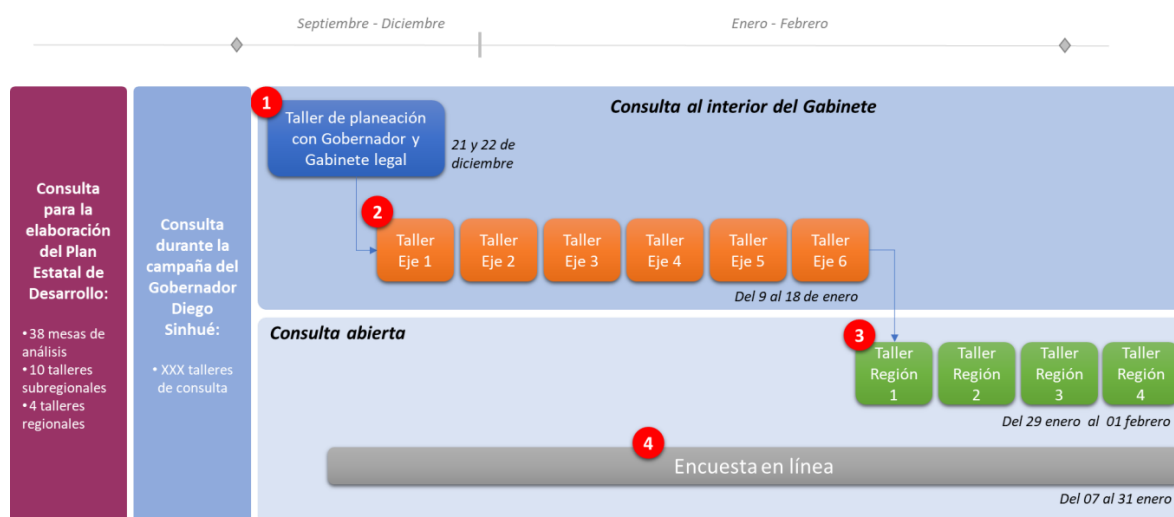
Septiembre - Diciembre

Enero - Febrero

Consulta para la elaboración del Plan Estatal de Desarrollo:

•38 mesas de análisis
•10 talleres subregionales
•4 talleres regionales

Consulta durante la campaña del Gobernador Diego Sinhué:

• XXX talleres de consulta

Consulta al interior del Gabinete

1

Taller de planeación con Gobernador y Gabinete legal

21 y 22 de diciembre

2

Taller Eje 1

Taller Eje 2

Taller Eje 3

Taller Eje 4

Taller Eje 5

Taller Eje 6

Del 9 al 18 de enero

Consulta abierta

3

Taller Región 1

Taller Región 2

Taller Región 3

Taller Región 4

Del 29 enero al 01 febrero

4

Encuesta en línea

Del 07 al 31 enero